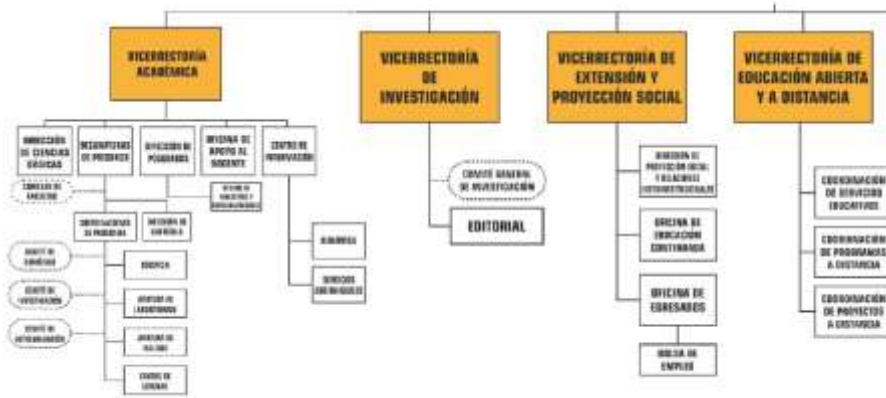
VICERRECTORÍA ACADÉMICA

VICERRECTORÍA DE INVESTIGACIÓN

VICERRECTORÍA DE EXTENSIÓN Y PROYECCIÓN SOCIAL

VICERRECTORÍA DE EDUCACIÓN ABIERTA Y A DISTANCIA

DIRECCIÓN DE CIENCIAS BÁSICAS

DECANATURAS DE PREGRADO

DIRECCIÓN DE POSGRADOS

OFICINA DE APOYO AL DOCENTE

CENTRO DE INFORMACIÓN

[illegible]

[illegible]

COORDINACIONES DE PROGRAMA

OFICINA DE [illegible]

COMITÉ DE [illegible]

COMITÉ DE INVESTIGACIÓN

COMITÉ DE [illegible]

DOCENCIA

APOYO DE LABORATORIO

APOYO DE TALLERES

CENTRO DE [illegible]

BIBLIOTECA

SERVICIOS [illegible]

COMITÉ GENERAL DE INVESTIGACIÓN

EDITORIAL

DIRECCIÓN DE PROYECCIÓN SOCIAL Y RELACIONES INTERINSTITUCIONALES

OFICINA DE EDUCACIÓN CONTINUADA

OFICINA DE EGRESADOS

BOLSA DE EMPLEO

COORDINACIÓN DE SERVICIOS EDUCATIVOS

COORDINACIÓN DE PROGRAMAS A DISTANCIA

COORDINACIÓN DE PROYECTOS A DISTANCIA